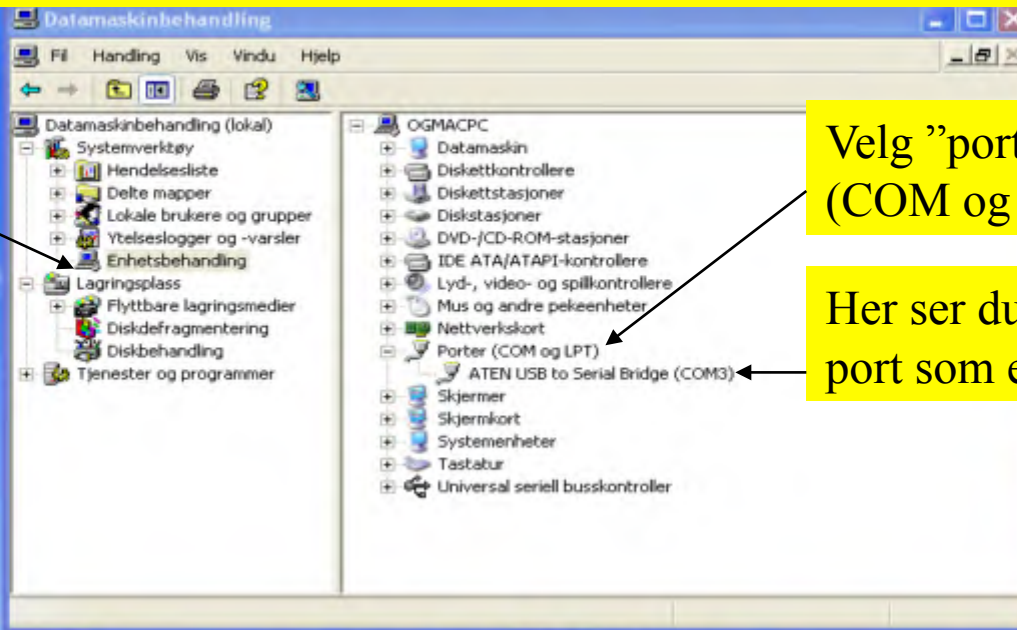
Datamaskinbehandling

Fil Handling Vis Vindu Hjelp

Datamaskinbehandling (lokal)
Systemverktøy
Hendelsesliste
Delte mapper
Lokale brukere og grupper
Ytelseslogger og -varsler
Enhetsbehandling
Lagringsplass
Flyttbare lagringsmedier
Diskdefragmentering
Diskbehandling
Tjenester og programmer

OGMACPC
Datamaskin
Diskettkontrollere
Diskettstasjoner
Diskstasjoner
DVD-/CD-ROM-stasjoner
IDE ATA/ATAPI-kontrollere
Lyd-, video- og spillkontrollere
Mus og andre pekeenheter
Nettverkskort
Porter (COM og LPT)
ATEN USB to Serial Bridge (COM3)
Skjermer
Skjermkort
Systemenheter
Tastatur
Universal seriell busskontroller

Velg ”port
(COM og

Her ser du
port som e